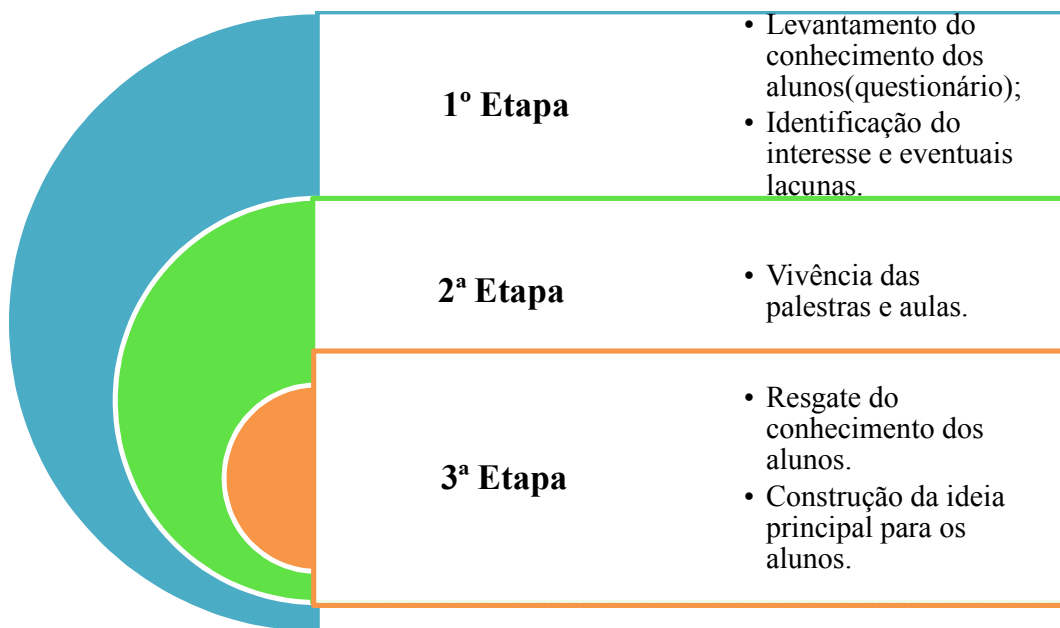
1º Etapa

• Levantamento do conhecimento dos alunos(questionário);
• Identificação do interesse e eventuais lacunas.

2ª Etapa

• Vivência das palestras e aulas.

3ª Etapa

• Resgate do conhecimento dos alunos.
• Construção da ideia principal para os alunos.